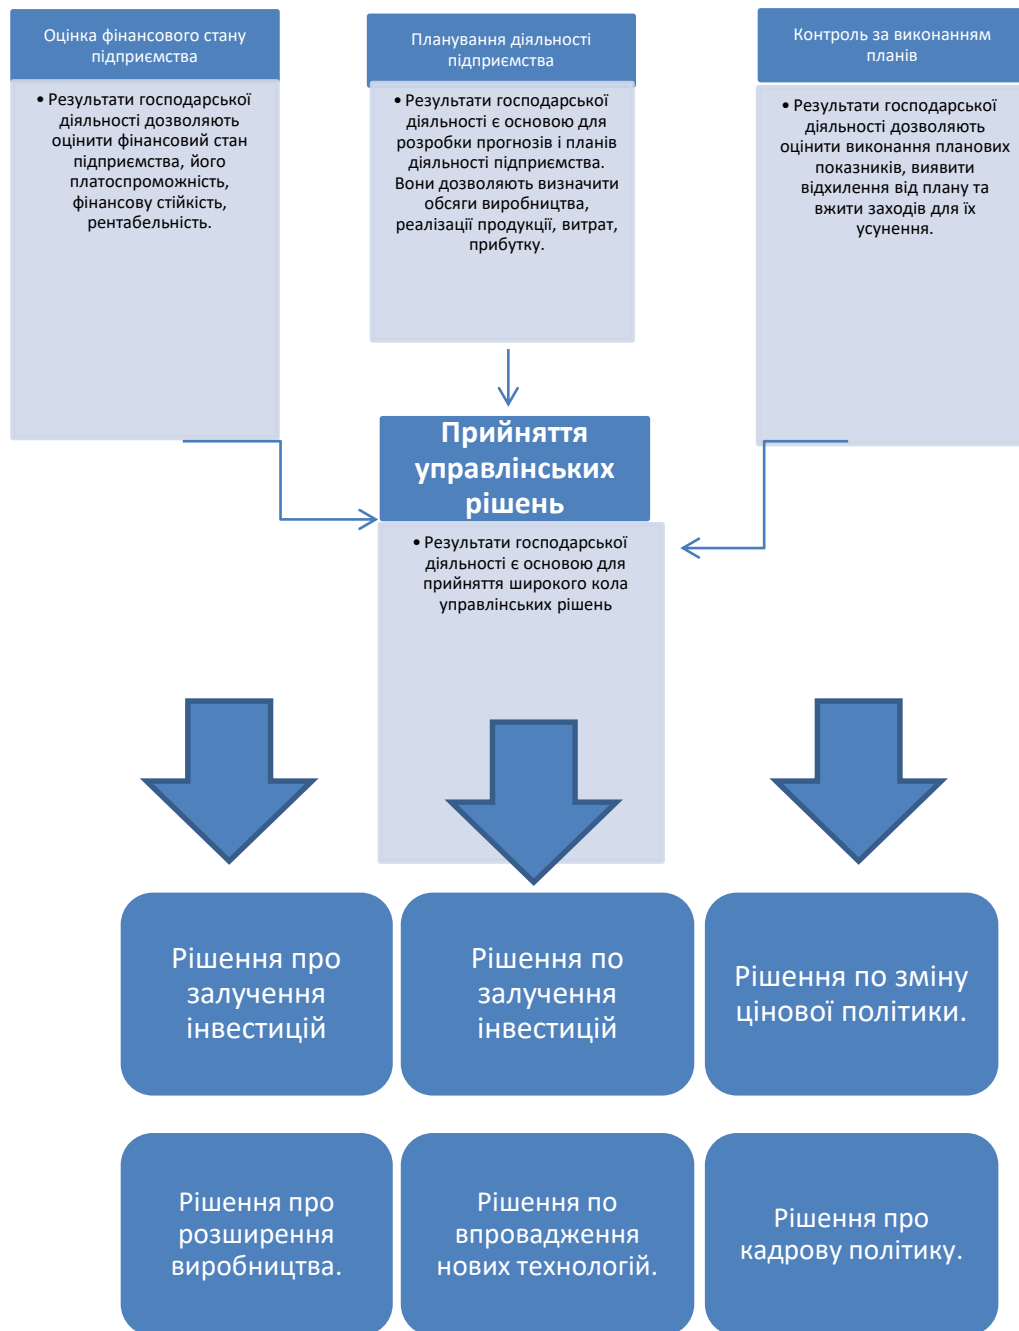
Оцінка фінансового стану підприємства

• Результати господарської діяльності дозволяють оцінити фінансовий стан підприємства, його платоспроможність, фінансову стійкість, рентабельність.

Планування діяльності підприємства

• Результати господарської діяльності є основою для розробки прогнозів і планів діяльності підприємства. Вони дозволяють визначити обсяги виробництва, реалізації продукції, витрат, прибутку.

Контроль за виконанням планів

• Результати господарської діяльності дозволяють оцінити виконання планових показників, виявити відхилення від плану та вжити заходів для їх усунення.

Прийняття управлінських рішень

• Результати господарської діяльності є основою для прийняття широкого кола управлінських рішень

Рішення про залучення інвестицій

Рішення по залучення інвестицій

Рішення по зміну цінової політики.

Рішення про розширення виробництва.

Рішення по впровадження нових технологій.

Рішення про кадрову політику.